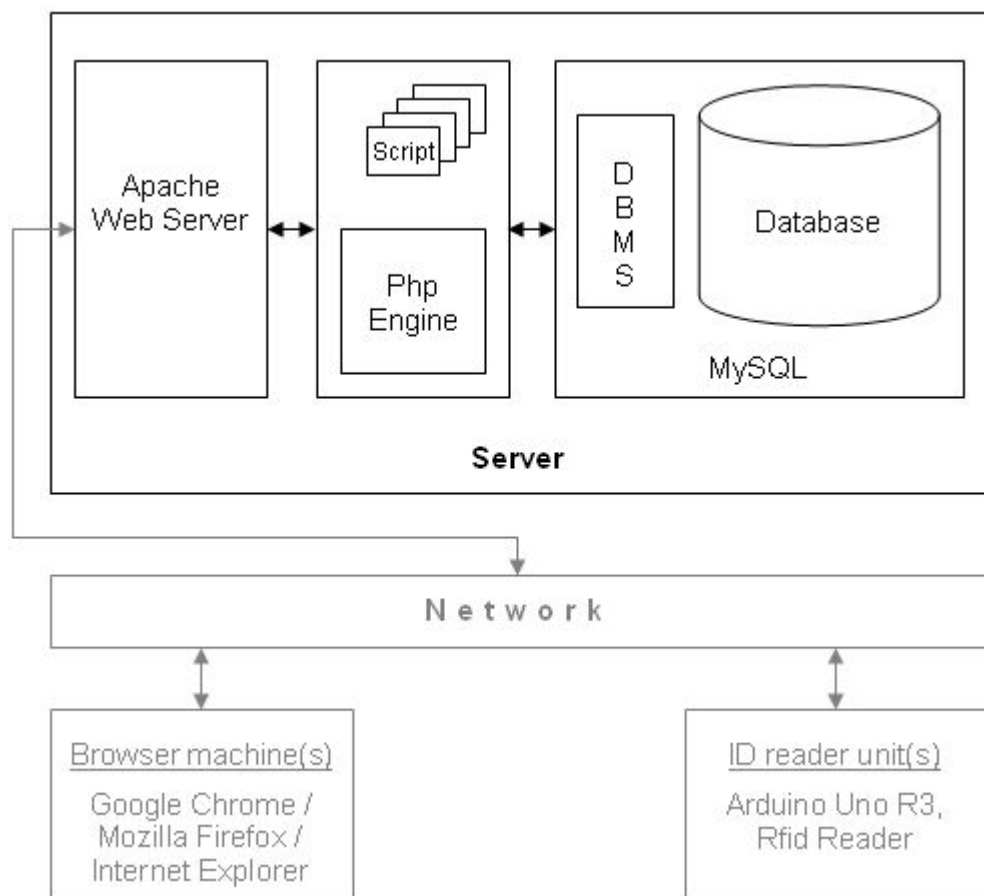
Apache Web Server

Script

Php Engine

D
B
M
S

Database

MySQL

Server

N e t w o r k

Browser machine(s)

Google Chrome / Mozilla Firefox / Internet Explorer

ID reader unit(s)

Arduino Uno R3, Rfid Reader